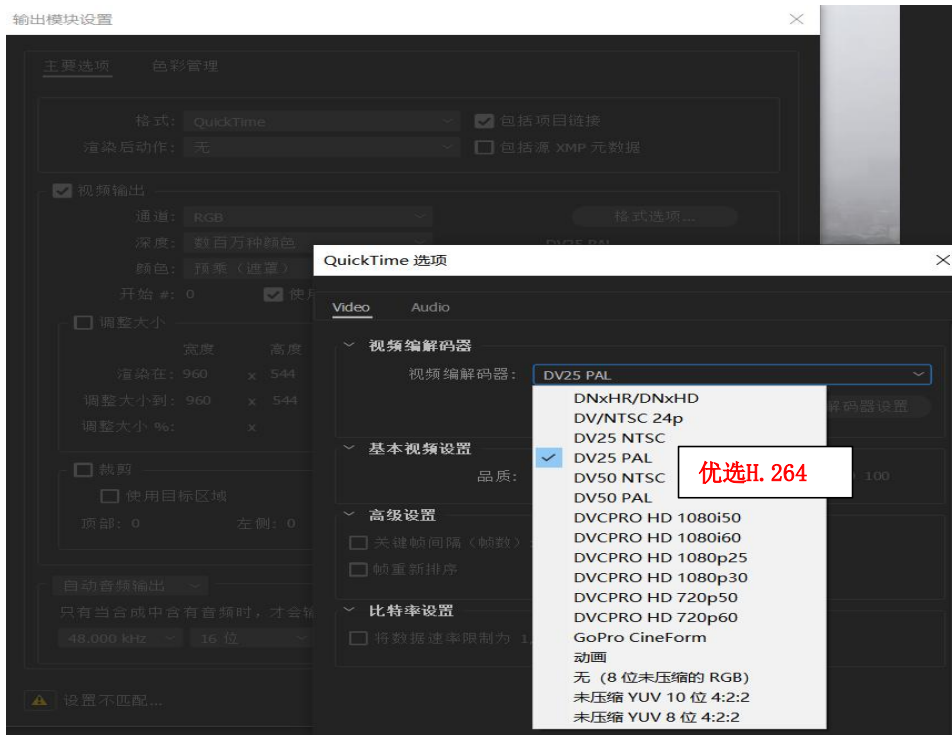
输出模块设置

主要选项　色彩管理

格式：QuickTime
渲染后动作：无
包括项目链接
包括源 XMP 元数据

视频输出
通道：RGB
深度：数百万种颜色
颜色：预乘（遮罩）
开始 #：0
使用
格式选项...
DV25 PAL

调整大小
宽度　高度
渲染在：960 x 544
调整大小到：960 x 544
调整大小 %：x

裁剪
使用目标区域
顶部：0　左侧：0

自动音频输出
只有当合成中含有音频时，才会输
48.000 kHz　16 位

设置不匹配...

QuickTime 选项

Video　Audio

视频编解码器
视频编解码器：DV25 PAL
解码器设置

基本视频设置
品质：
100

高级设置
关键帧间隔（帧数）
帧重新排序

比特率设置
将数据速率限制为 1

DNxHR/DNxHD
DV/NTSC 24p
DV25 NTSC
DV25 PAL
DV50 NTSC
DV50 PAL
DVCPRO HD 1080i50
DVCPRO HD 1080i60
DVCPRO HD 1080p25
DVCPRO HD 1080p30
DVCPRO HD 720p50
DVCPRO HD 720p60
GoPro CineForm
动画
无（8 位未压缩的 RGB）
未压缩 YUV 10 位 4:2:2
未压缩 YUV 8 位 4:2:2

优选H.264